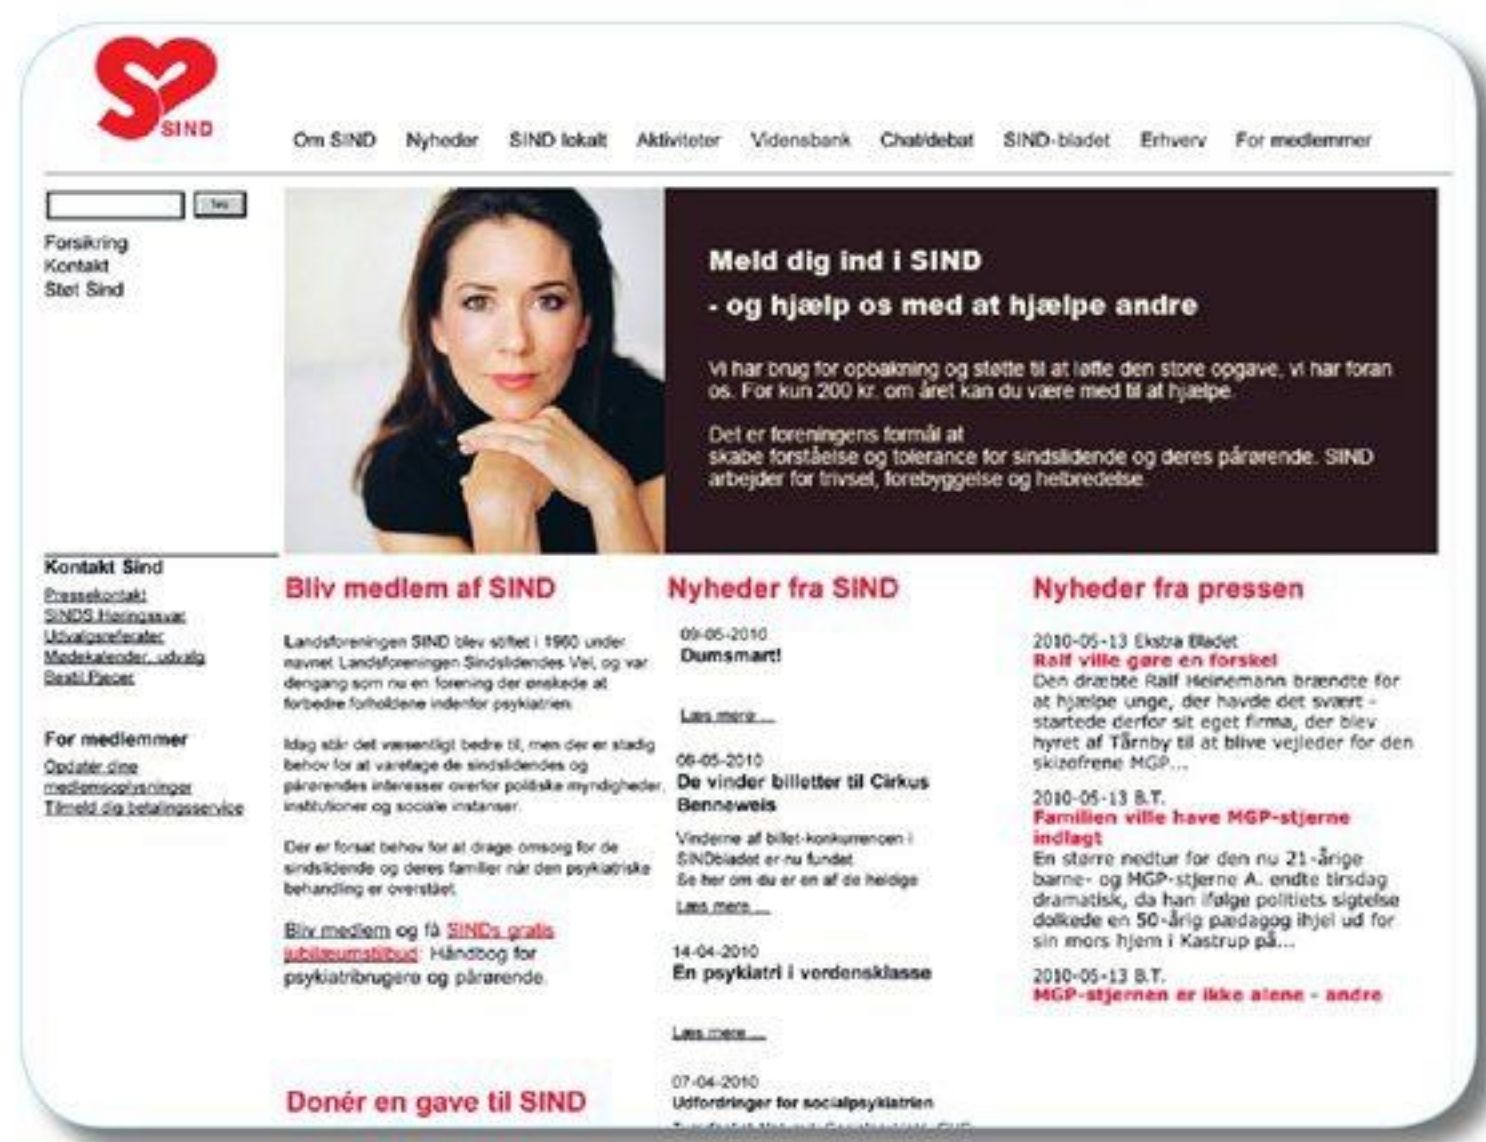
SIND

Om SIND Nyheder SIND lokalt Aktiviteter Vidensbank Chat/debat SIND-bladet Erhverv For medlemmer

Søg

Forsikring
Kontakt
Støt Sind

Meld dig ind i SIND
- og hjælp os med at hjælpe andre

Vi har brug for opbakning og støtte til at løfte den store opgave, vi har foran os. For kun 200 kr. om året kan du være med til at hjælpe.

Det er foreningens formål at skabe forståelse og tolerance for sindslidende og deres pårørende. SIND arbejder for trivsel, forebyggelse og helbredelse.

Kontakt Sind
Pressekontakt
SINDS Høringssvar
Udvalgsreferater
Mødekalender, udvalg
Beati Pieper

For medlemmer
Opdater dine medlemsoplysninger
Tilmeld dig betalingsservice

Bliv medlem af SIND

Landsforeningen SIND blev stiftet i 1960 under navnet Landsforeningen Sindslidendes Vel, og var dengang som nu en forening der ønskede at forbedre forholdene indenfor psykiatrien.

Idag står det væsentligt bedre til, men der er stadig behov for at varetage de sindslidendes og pårørendes interesser overfor politiske myndigheder, institutioner og sociale instanser.

Der er forsat behov for at drage omsorg for de sindslidende og deres familier når den psykiatriske behandling er overstået.

Bliv medlem og få SINDs gratis jubilæumstilbud: Håndbog for psykiatribrugere og pårørende.

Donér en gave til SIND

Nyheder fra SIND

09-05-2010
Dumsmart!

Læs mere ...

06-05-2010
De vinder billetter til Cirkus Benneweis

Vinderne af billet-konkurrencen i SINDbladet er nu fundet. Se her om du er en af de heldige

Læs mere ...

14-04-2010
En psykiatri i verdensklasse

Læs mere ...

07-04-2010
Udfordringer for socialpsykiatrien

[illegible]

Nyheder fra pressen

2010-05-13 Ekstra Bladet
Ralf ville gøre en forskel
Den dræbte Ralf Heinemann brændte for at hjælpe unge, der havde det svært - startede derfor sit eget firma, der blev hyret af Tårnby til at blive vejleder for den skizofrene MGP...

2010-05-13 B.T.
Familien ville have MGP-stjerne indlagt
En større nedtur for den nu 21-årige barne- og MGP-stjerne A. endte tirsdag dramatisk, da han ifølge politiets sigtelse dolkede en 50-årig pædagog ihjel ud for sin mors hjem i Kastrup på...

2010-05-13 B.T.
MGP-stjernen er ikke alene - andre